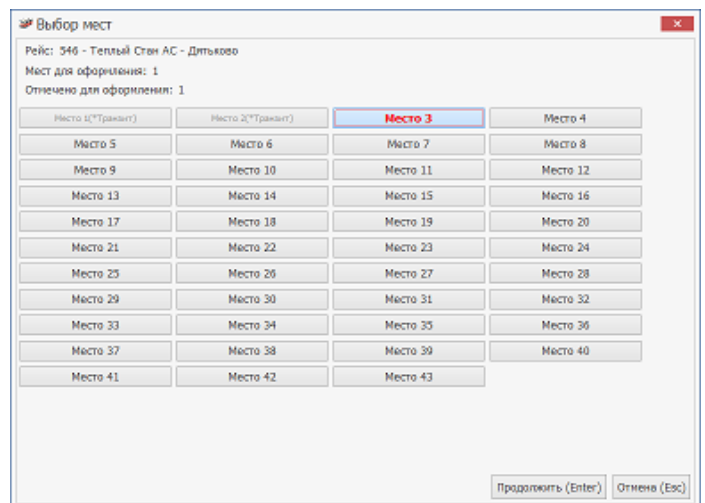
Выбор мест

×

Рейс: 546 - Теплый Стан АС - Дятьково

Мест для оформления: 1

Отмечено для оформления: 1

| | | | |
|---|---|---|---|
| Место 1(*Транзит) | Место 2(*Транзит) | Место 3 | Место 4 |
| Место 5 | Место 6 | Место 7 | Место 8 |
| Место 9 | Место 10 | Место 11 | Место 12 |
| Место 13 | Место 14 | Место 15 | Место 16 |
| Место 17 | Место 18 | Место 19 | Место 20 |
| Место 21 | Место 22 | Место 23 | Место 24 |
| Место 25 | Место 26 | Место 27 | Место 28 |
| Место 29 | Место 30 | Место 31 | Место 32 |
| Место 33 | Место 34 | Место 35 | Место 36 |
| Место 37 | Место 38 | Место 39 | Место 40 |
| Место 41 | Место 42 | Место 43 | |

Продолжить (Enter) Отмена (Esc)